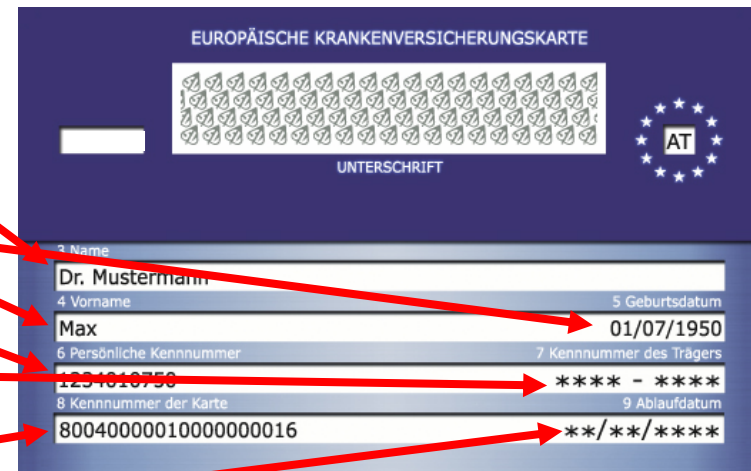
EUROPÄISCHE KRANKENVERSICHERUNGSKARTE

UNTERSCHRIFT

AT

3 Name
Dr. Mustermann

4 Vorname
Max

5 Geburtsdatum
01/07/1950

6 Persönliche Kennnummer
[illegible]

7 Kennnummer des Trägers
**** - ****

8 Kennnummer der Karte
80040000010000000016

9 Ablaufdatum
**/**/****